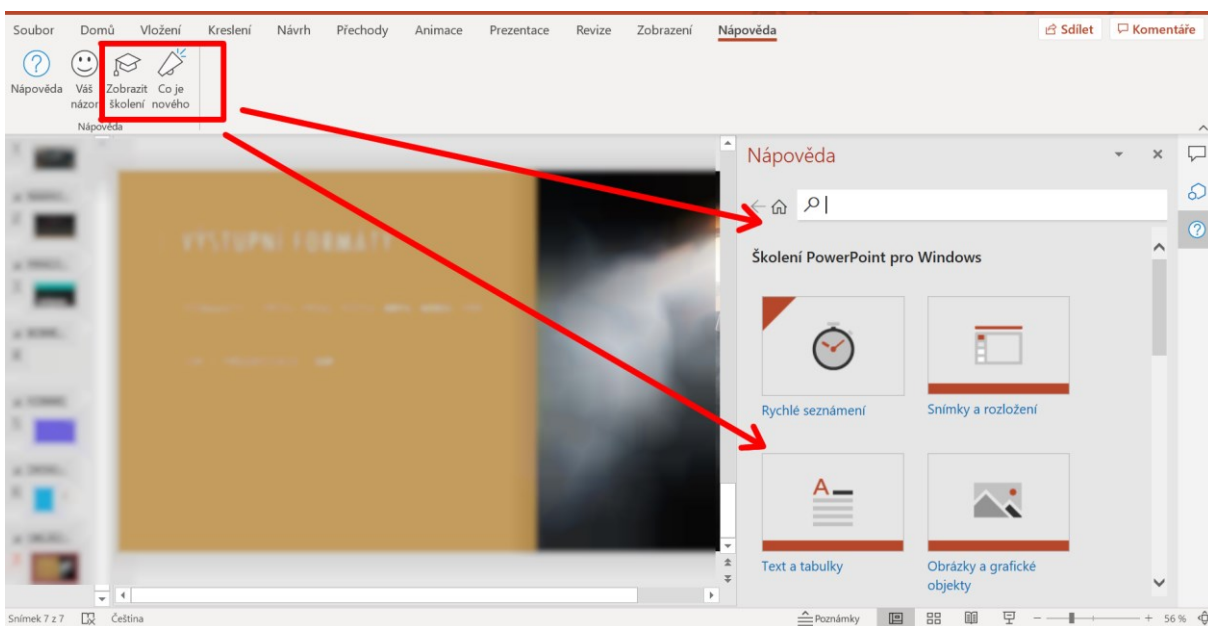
Soubor Domů Vložení Kreslení Návrh Přechody Animace Prezentace Revize Zobrazení Nápověda

Sdílet Komentáře

Nápověda Váš názor Zobrazit školení Co je nového

Nápověda

VÝSTUPNÍ FORMÁTY

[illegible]

Nápověda

Školení PowerPoint pro Windows

Rychlé seznámení

Snímky a rozložení

Text a tabulky

Obrázky a grafické objekty

Snímek 7 z 7 Čeština

Poznámky

56 %